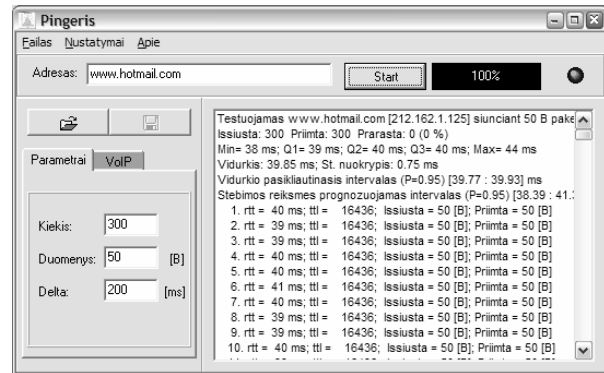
Pingeris

Failas Nustatymai Apie

Adresas: www.hotmail.com

Start

100%

Parametrai VoIP

Kiekis: 300

Duomenys: 50 [B]

Delta: 200 [ms]

Testuojamas www.hotmail.com [212.162.1.125] siunciant 50 B pake
Issiusta: 300 Priimta: 300 Prarasta: 0 (0 %)
Min= 38 ms; Q1= 39 ms; Q2= 40 ms; Q3= 40 ms; Max= 44 ms
Vidurkis: 39.85 ms; St. nuokrypis: 0.75 ms
Vidurkio pasikliautinasis intervalas (P=0.95) [39.77 : 39.93] ms
Stebimos reiksmes prognozuojamas intervalas (P=0.95) [38.39 : 41.
1. rtt = 40 ms; ttl = 16436; Issiusta = 50 [B]; Priimta = 50 [B]
2. rtt = 39 ms; ttl = 16436; Issiusta = 50 [B]; Priimta = 50 [B]
3. rtt = 39 ms; ttl = 16436; Issiusta = 50 [B]; Priimta = 50 [B]
4. rtt = 40 ms; ttl = 16436; Issiusta = 50 [B]; Priimta = 50 [B]
5. rtt = 40 ms; ttl = 16436; Issiusta = 50 [B]; Priimta = 50 [B]
6. rtt = 41 ms; ttl = 16436; Issiusta = 50 [B]; Priimta = 50 [B]
7. rtt = 40 ms; ttl = 16436; Issiusta = 50 [B]; Priimta = 50 [B]
8. rtt = 39 ms; ttl = 16436; Issiusta = 50 [B]; Priimta = 50 [B]
9. rtt = 39 ms; ttl = 16436; Issiusta = 50 [B]; Priimta = 50 [B]
10. rtt = 40 ms; ttl = 16436; Issiusta = 50 [B]; Priimta = 50 [B]
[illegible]